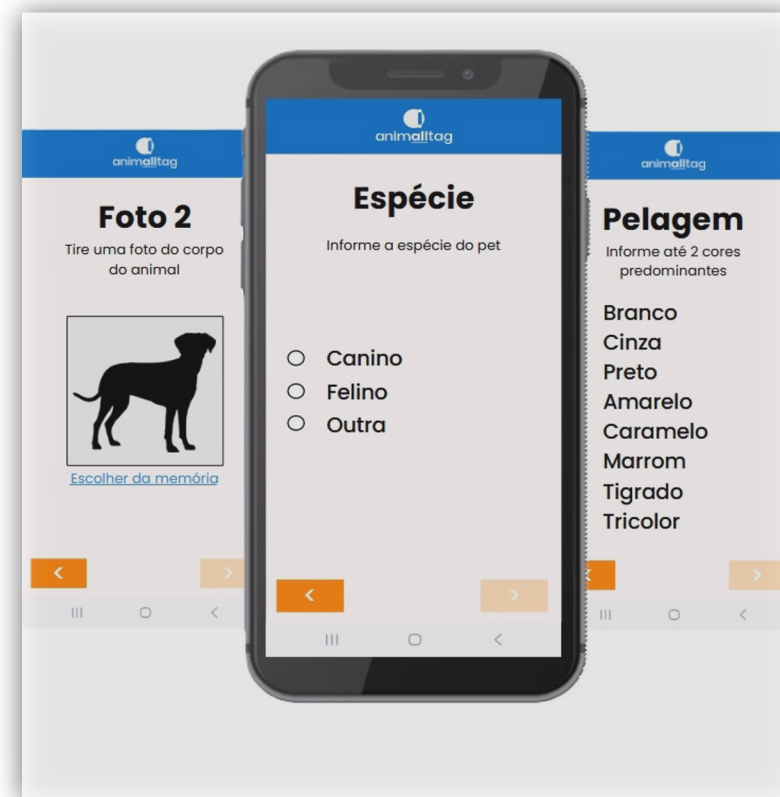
animalltag

Foto 2

Tire uma foto do corpo do animal

Escolher da memória

<

>

|||　○　<

animalltag

Espécie

Informe a espécie do pet

○ Canino
○ Felino
○ Outra

<

>

|||　○　<

animalltag

Pelagem

Informe até 2 cores predominantes

Branco
Cinza
Preto
Amarelo
Caramelo
Marrom
Tigrado
Tricolor

<

>

|||　○　<